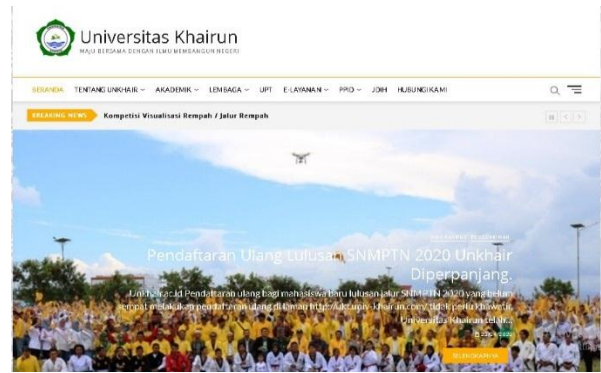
Universitas Khairun
MAJU BERSAMA DENGAN ILMU MEMBANGUN NEGERI

BERANDA TENTANG UNKHAIR ∨ AKADEMIK ∨ LEMBAGA ∨ UPT E-LAYANAN ∨ PPID ∨ JDIH HUBUNGI KAMI

BREAKING NEWS Kompetisi Visualisasi Rempah / Jalur Rempah

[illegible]

Pendaftaran Ulang Lulusan SNMPTN 2020 Unkhair Diperpanjang.

Unkhair.ac.id Pendaftaran ulang bagi mahasiswa baru lulusan jalur SNMPTN 2020 yang belum sempat melakukan pendaftaran ulang di laman https://aktuniv-khairun.com/ tidak perlu khawatir. Universitas Khairun telah...

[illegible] 2020

SELENGKAPNYA